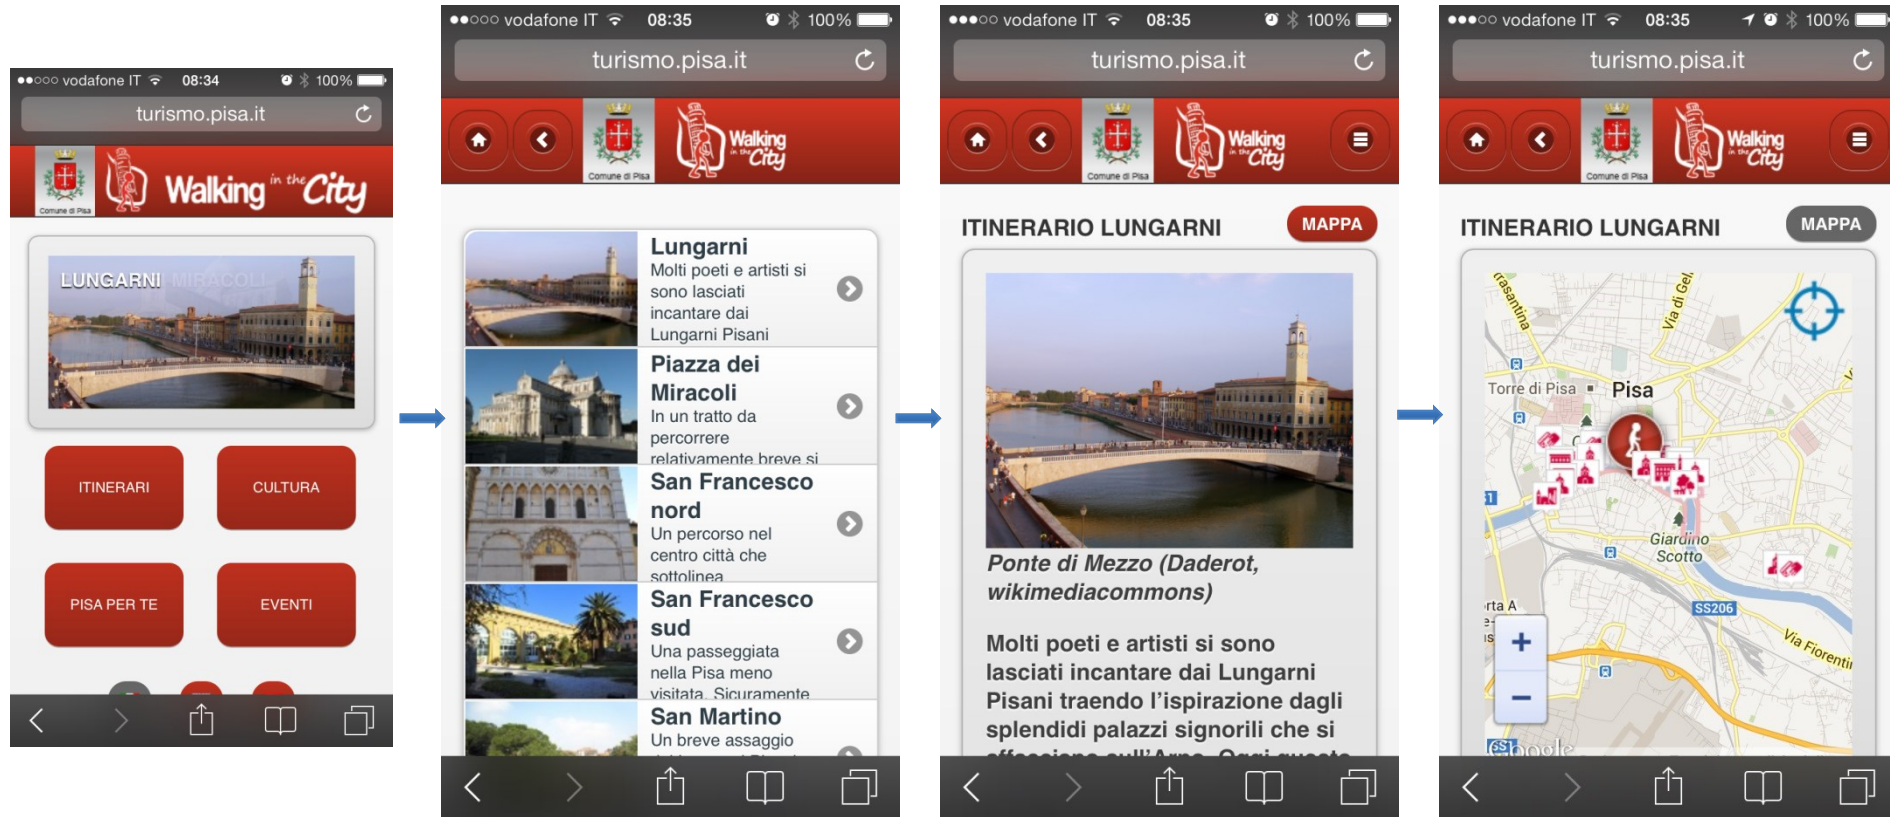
●●○○○ vodafone IT 08:34 100%
turismo.pisa.it
Comune di Pisa
Walking in the City
LUNGARNI MIRACOLI
ITINERARI
CULTURA
PISA PER TE
EVENTI

●●○○○ vodafone IT 08:35 100%
turismo.pisa.it
Comune di Pisa
Walking in the City
Lungarni
Molti poeti e artisti si sono lasciati incantare dai Lungarni Pisani
Piazza dei Miracoli
In un tratto da percorrere relativamente breve si
San Francesco nord
Un percorso nel centro città che sottolinea
San Francesco sud
Una passeggiata nella Pisa meno visitata. Sicuramente
San Martino
Un breve assaggio

●●●○○ vodafone IT 08:35 100%
turismo.pisa.it
Comune di Pisa
Walking in the City
ITINERARIO LUNGARNI
MAPPA
Ponte di Mezzo (Daderot, wikimediacommons)
Molti poeti e artisti si sono lasciati incantare dai Lungarni Pisani traendo l'ispirazione dagli splendidi palazzi signorili che si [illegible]

●●●○○ vodafone IT 08:35 100%
turismo.pisa.it
Comune di Pisa
Walking in the City
ITINERARIO LUNGARNI
MAPPA
rasantina
Via di Gel
Torre di Pisa
Pisa
Giardino Scotto
rta A
SS206
Via Fiorentina
+
−
Google